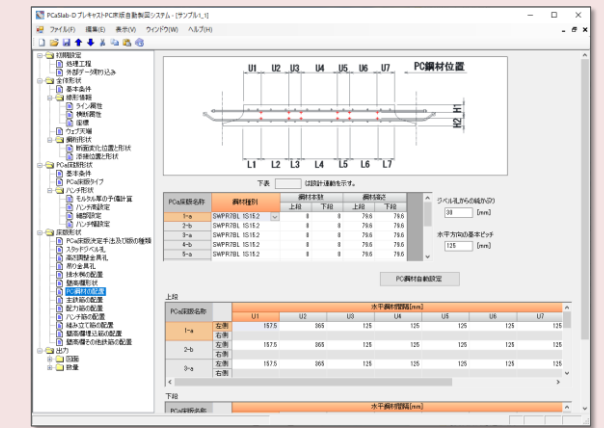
PCaSlab-D プレキャストPC床版自動製図システム - [サンプル1_1]

ファイル(F) 編集(E) 表示(V) ウィンドウ(W) ヘルプ(H)

初期設定
処理工程
外部データ読み込み
全体形状
基本条件
線形情報
ライン属性
横断属性
座標
ウェブ天端
桁形状
断面変化位置と形状
床版位置と形状
PCa床版形状
基本条件
PCa床版タイプ
ハンチ形状
モルタル厚の予備計算
ハンチ高設定
端部設定
ハンチ幅設定
床版形状
PCa床版の寸法及び版の種類
スタッドジベル孔
高欄鉄筋の配置
吊り金具孔
排水桝の配置
壁高欄形状
PC鋼材の配置
主鉄筋の配置
配力筋の配置
ハンチ筋の配置
組み立て筋の配置
壁高欄構造の配置
壁高欄その他鉄筋の配置
出力
図面
数量

PC鋼材位置
U1 U2 U3 U4 U5 U6 U7
H1
H2
L1 L2 L3 L4 L5 L6 L7

下表 は設計連動を示す。

| PCa床版名称 | 鋼材種別 | 鋼材本数 上側 | 鋼材本数 下側 | 鋼材長さ 上側 | 鋼材長さ 下側 |
|---|---|---|---|---|---|
| 1-a | SWPR7BL 1S15.2 | 8 | 8 | 79.6 | 79.6 |
| 2-b | SWPR7BL 1S15.2 | 8 | 8 | 79.6 | 79.6 |
| 3-a | SWPR7BL 1S15.2 | 8 | 8 | 79.6 | 79.6 |
| 4-b | SWPR7BL 1S15.2 | 8 | 8 | 79.6 | 79.6 |
| 5-a | SWPR7BL 1S15.2 | 8 | 8 | 79.6 | 79.6 |

ジベル孔からの離れ(D)
30 [mm]
水平方向の基本ピッチ
125 [mm]

PC鋼材自動設定

上段

| PCa床版名称 | | 水平鋼材間隔[mm] U1 | U2 | U3 | U4 | U5 | U6 | U7 |
|---|---|---|---|---|---|---|---|---|
| 1-a | 左側 | 157.5 | 365 | 125 | 125 | 125 | 125 | 125 |
| | 右側 | | | | | | | |
| 2-b | 左側 | 157.5 | 365 | 125 | 125 | 125 | 125 | 125 |
| | 右側 | | | | | | | |
| 3-a | 左側 | 157.5 | 365 | 125 | 125 | 125 | 125 | 125 |
| | 右側 | | | | | | | |

下段
PCa床版名称
水平鋼材間隔[mm]